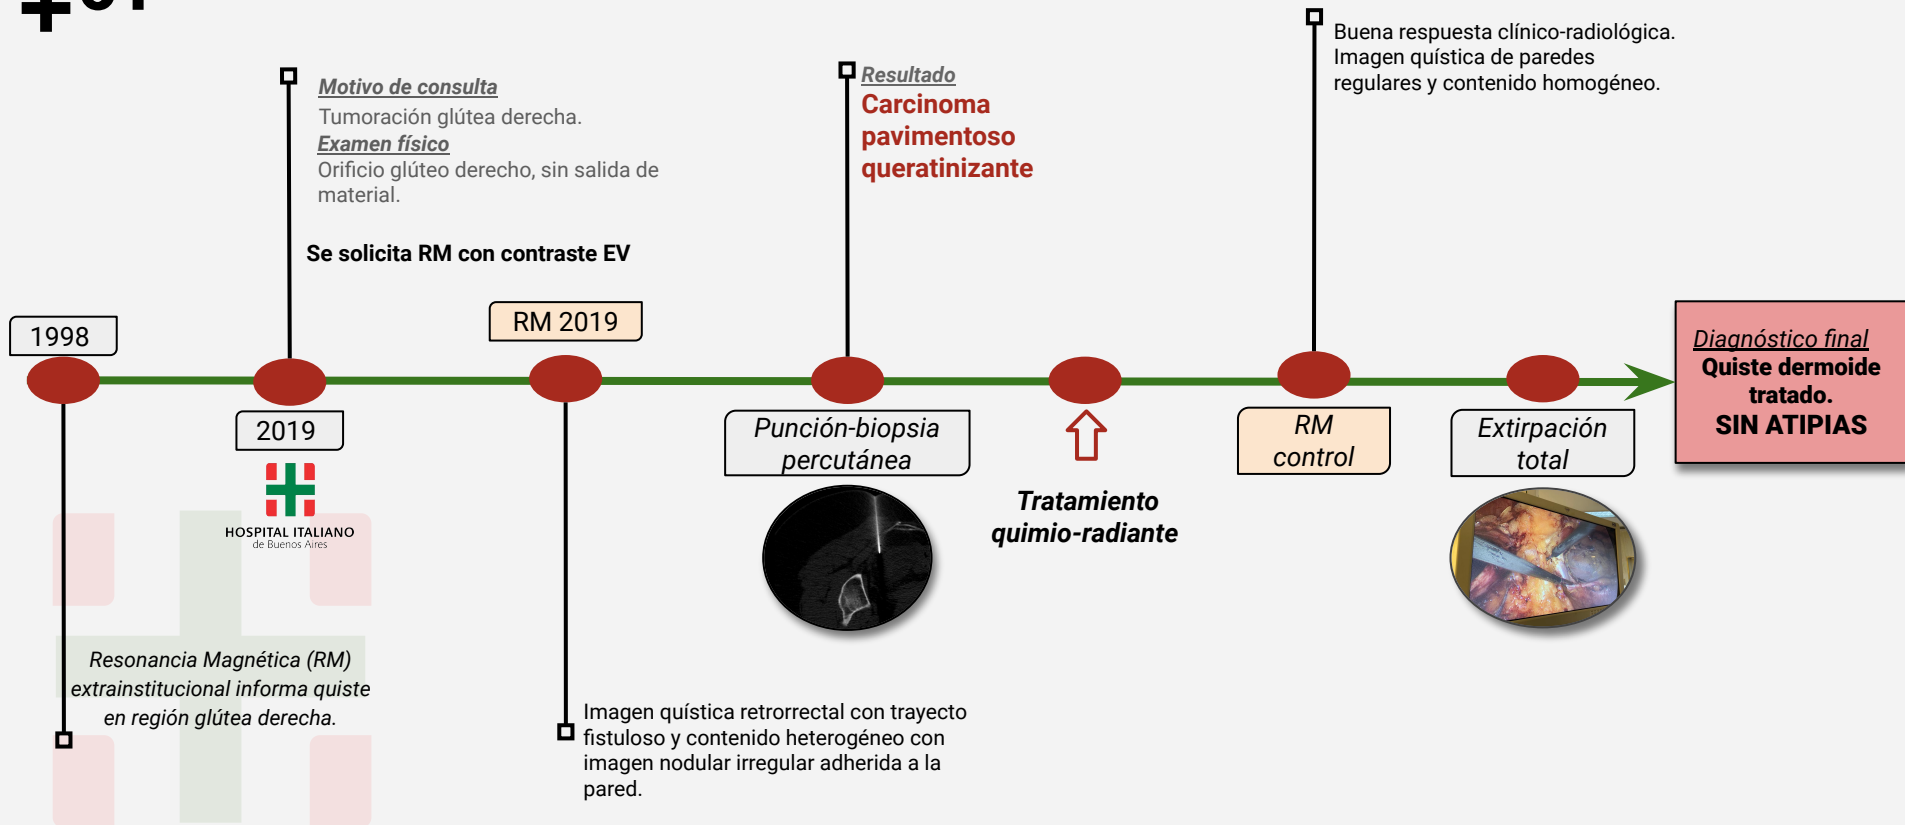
Buena respuesta clínico-radiológica. Imagen quística de paredes regulares y contenido homogéneo.

Motivo de consulta
Tumoración glútea derecha.
Examen físico
Orificio glúteo derecho, sin salida de material.

Se solicita RM con contraste EV

Resultado
Carcinoma pavimentoso queratinizante

1998

RM 2019

Diagnóstico final
Quiste dermoide tratado.
SIN ATIPIAS

2019

HOSPITAL ITALIANO
de Buenos Aires

Punción-biopsia percutánea

Tratamiento quimio-radiante

RM control

Extirpación total

Resonancia Magnética (RM) extrainstitucional informa quiste en región glútea derecha.

Imagen quística retrorrectal con trayecto fistuloso y contenido heterogéneo con imagen nodular irregular adherida a la pared.